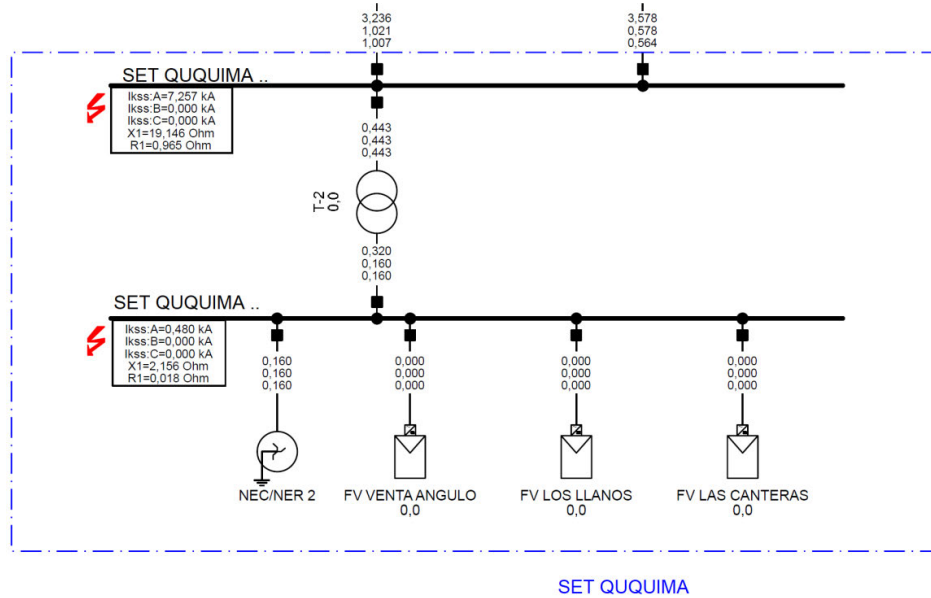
3,236
1,021
1,007

3,578
0,578
0,564

SET QUQUIMA ..

Ikss:A=7,257 kA
Ikss:B=0,000 kA
Ikss:C=0,000 kA
X1=19,146 Ohm
R1=0,965 Ohm

0,443
0,443
0,443

T-2
0,0

0,320
0,160
0,160

SET QUQUIMA ..

Ikss:A=0,480 kA
Ikss:B=0,000 kA
Ikss:C=0,000 kA
X1=2,156 Ohm
R1=0,018 Ohm

0,160
0,160
0,160

0,000
0,000
0,000

0,000
0,000
0,000

0,000
0,000
0,000

NEC/NER 2

FV VENTA ANGULO
0,0

FV LOS LLANOS
0,0

FV LAS CANTERAS
0,0

SET QUQUIMA